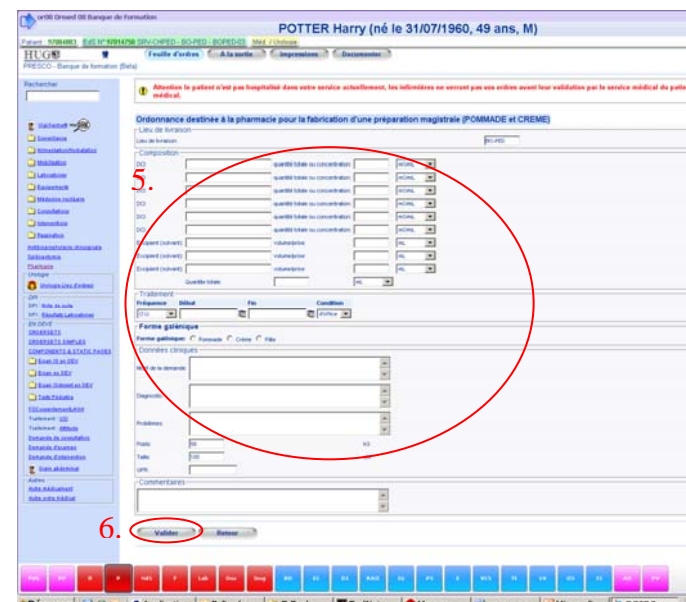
or00 Oread 0E Banque de Formation

POTTER Harry (né le 31/07/1960, 49 ans, M)

Patient : 5708483 EdS N° 6914758 SRV-CHPED - BO-PED - BOPED-01 Méd. / Urologie

HUG

PRESCO - Banque de formation (Beta)

Feuille d'ordres | A la sortie | Impressions | Documents

Rechercher

Attention le patient n'est pas hospitalisé dans votre service actuellement, les infirmières ne verront pas vos ordres avant leur validation par le service médical du patient médical.

Ordonnance destinée à la pharmacie pour la fabrication d'une préparation magistrale (POMMADE et CREME)

Lieu de livraison

Lieu de livraison BO-PED

Composition

DCI quantité totale ou concentration: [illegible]

DCI quantité totale ou concentration: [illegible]

DCI quantité totale ou concentration: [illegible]

DCI quantité totale ou concentration: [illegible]

DCI quantité totale ou concentration: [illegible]

DCI quantité totale ou concentration: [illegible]

Excipient (solvant) volume/poids ml

Excipient (solvant) volume/poids ml

Excipient (solvant) volume/poids ml

Quantité totale ml

5.

Traitement

Fréquence Début Fin Condition

Forme galénique

Forme galénique: Pommade Crème Pâte

Données cliniques

Motif de la demande

Diagnostic

Problèmes

Poids kg

Taille

Commentaires

6. Valider Retour